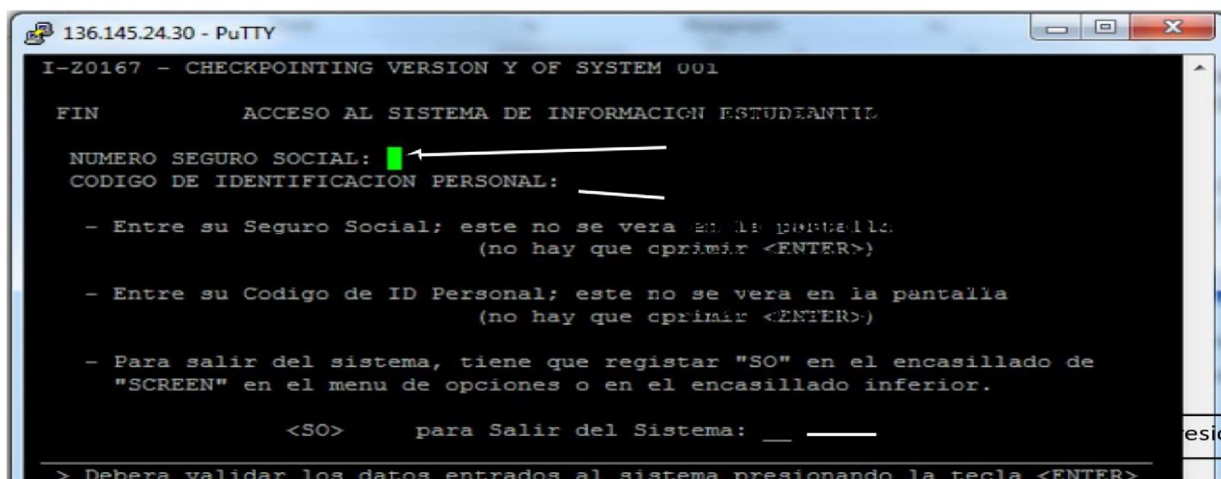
136.145.24.30 - PuTTY

I-Z0167 - CHECKPOINTING VERSION Y OF SYSTEM 001

FIN ACCESO AL SISTEMA DE INFORMACION ESTUDIANTIL

NUMERO SEGURO SOCIAL:
CODIGO DE IDENTIFICACION PERSONAL:

- Entre su Seguro Social; este no se vera en la pantalla
(no hay que oprimir <ENTER>)

- Entre su Codigo de ID Personal; este no se vera en la pantalla
(no hay que oprimir <ENTER>)

- Para salir del sistema, tiene que registar "SO" en el encasillado de "SCREEN" en el menu de opciones o en el encasillado inferior.

<SO> para Salir del Sistema: __

esi

> Debera validar los datos entrados al sistema presionando la tecla <ENTER>